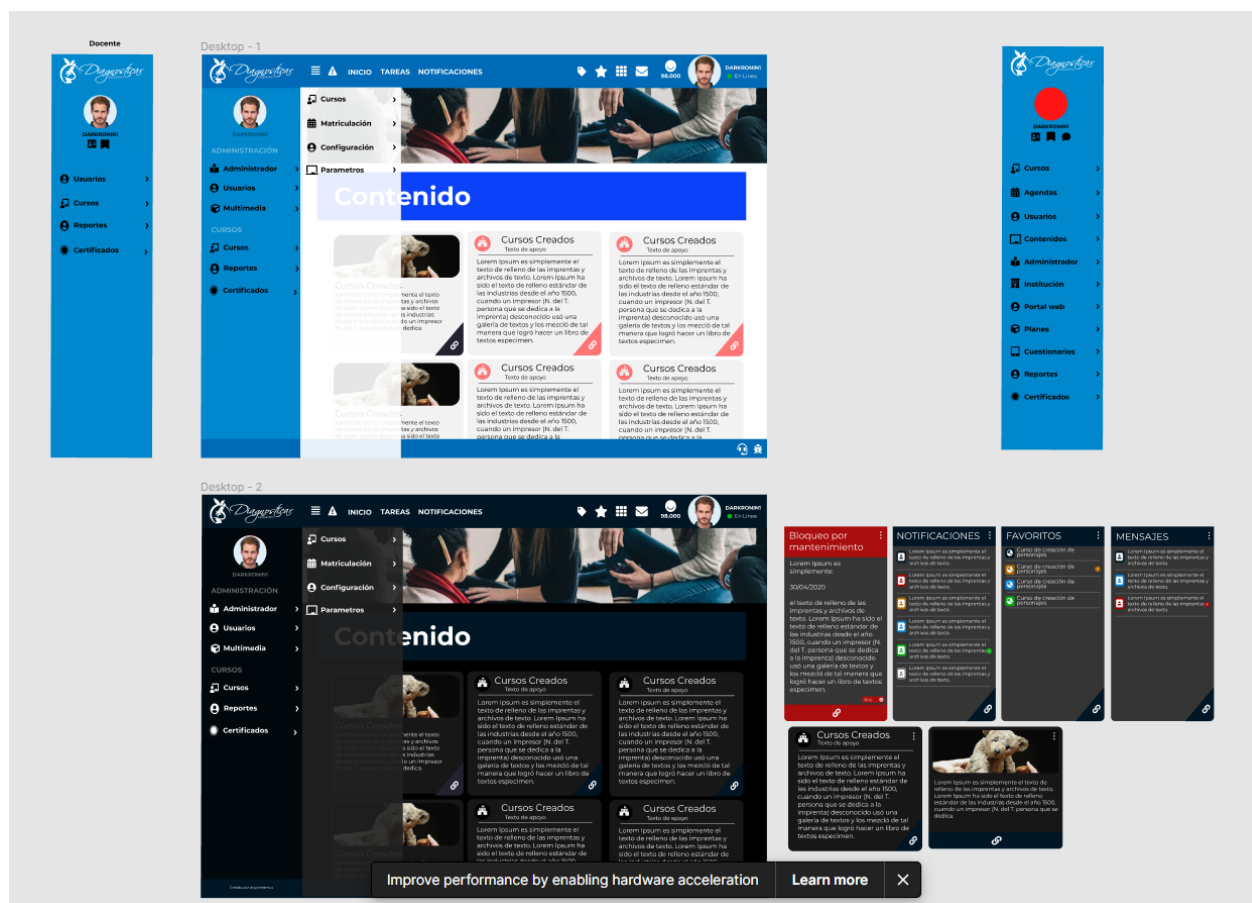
Docente

Diagnosticas

DARKRONIN

Usuarios
Cursos
Reportes
Certificados

Desktop - 1

Diagnosticas

INICIO TAREAS NOTIFICACIONES

98.000

DARKRONIN
En Linea

DARKRONIN

ADMINISTRACIÓN
Administrador
Usuarios
Multimedia

CURSOS
Cursos
Reportes
Certificados

Cursos
Matriculación
Configuración
Parametros

Contenido

Cursos Creados
Texto de apoyo
Lorem Ipsum es simplemente el texto de relleno de las imprentas y archivos de texto. Lorem Ipsum ha sido el texto de relleno estándar de las industrias desde el año 1500, cuando un impresor (N. del T. persona que se dedica a la imprenta) desconocido usó una galería de textos y los mezcló de tal manera que logró hacer un libro de textos especimen.

Cursos Creados
Texto de apoyo
Lorem Ipsum es simplemente el texto de relleno de las imprentas y archivos de texto. Lorem Ipsum ha sido el texto de relleno estándar de las industrias desde el año 1500, cuando un impresor (N. del T. persona que se dedica a la imprenta) desconocido usó una galería de textos y los mezcló de tal manera que logró hacer un libro de textos especimen.

Cursos Creados
Texto de apoyo
Lorem Ipsum es simplemente el texto de relleno de las imprentas y archivos de texto. Lorem Ipsum ha sido el texto de relleno estándar de las industrias desde el año 1500, cuando un impresor (N. del T. persona que se dedica a la

Cursos Creados
Texto de apoyo
Lorem Ipsum es simplemente el texto de relleno de las imprentas y archivos de texto. Lorem Ipsum ha sido el texto de relleno estándar de las industrias desde el año 1500, cuando un impresor (N. del T. persona que se dedica a la

Diagnosticas

DARKRONIN

Cursos
Agendas
Usuarios
Contenidos
Administrador
Institución
Portal web
Planes
Cuestionarios
Reportes
Certificados

Desktop - 2

Diagnosticas

INICIO TAREAS NOTIFICACIONES

98.000

DARKRONIN
En Linea

DARKRONIN

ADMINISTRACIÓN
Administrador
Usuarios
Multimedia

CURSOS
Cursos
Reportes
Certificados

Cursos
Matriculación
Configuración
Parametros

Contenido

Cursos Creados
Texto de apoyo
Lorem Ipsum es simplemente el texto de relleno de las imprentas y archivos de texto. Lorem Ipsum ha sido el texto de relleno estándar de las industrias desde el año 1500, cuando un impresor (N. del T. persona que se dedica a la imprenta) desconocido usó una galería de textos y los mezcló de tal manera que logró hacer un libro de textos especimen.

Cursos Creados
Texto de apoyo
Lorem Ipsum es simplemente el texto de relleno de las imprentas y archivos de texto. Lorem Ipsum ha sido el texto de relleno estándar de las industrias desde el año 1500, cuando un impresor (N. del T. persona que se dedica a la imprenta) desconocido usó una galería de textos y los mezcló de tal manera que logró hacer un libro de textos especimen.

Cursos Creados
Texto de apoyo
Lorem Ipsum es simplemente el texto de relleno de las imprentas y archivos de texto. Lorem Ipsum ha sido el texto de relleno estándar de las industrias desde el año 1500,

Cursos Creados
Texto de apoyo
Lorem Ipsum es simplemente el texto de relleno de las imprentas y archivos de texto. Lorem Ipsum ha sido el texto de relleno estándar de las industrias desde el año 1500,

Bloqueo por mantenimiento
Lorem Ipsum es simplemente
30/04/2020
el texto de relleno de las imprentas y archivos de texto. Lorem Ipsum ha sido el texto de relleno estándar de las industrias desde el año 1500, cuando un impresor (N. del T. persona que se dedica a la imprenta) desconocido usó una galería de textos y los mezcló de tal manera que logró hacer un libro de textos especimen.

NOTIFICACIONES
Lorem Ipsum es simplemente el texto de relleno de las imprentas y archivos de texto.

FAVORITOS
Curso de creación de personajes
Curso de creación de personajes
Curso de creación de personajes
Curso de creación de personajes

MENSAJES
Lorem Ipsum es simplemente el texto de relleno de las imprentas y archivos de texto.

Cursos Creados
Texto de apoyo
Lorem Ipsum es simplemente el texto de relleno de las imprentas y archivos de texto. Lorem Ipsum ha sido el texto de relleno estándar de las industrias desde el año 1500, cuando un impresor (N. del T. persona que se dedica a la imprenta) desconocido usó una galería de textos y los mezcló de tal manera que logró hacer un libro de textos especimen.

Lorem Ipsum es simplemente el texto de relleno de las imprentas y archivos de texto. Lorem Ipsum ha sido el texto de relleno estándar de las industrias desde el año 1500, cuando un impresor (N. del T. persona que se dedica.

Improve performance by enabling hardware acceleration Learn more ✕